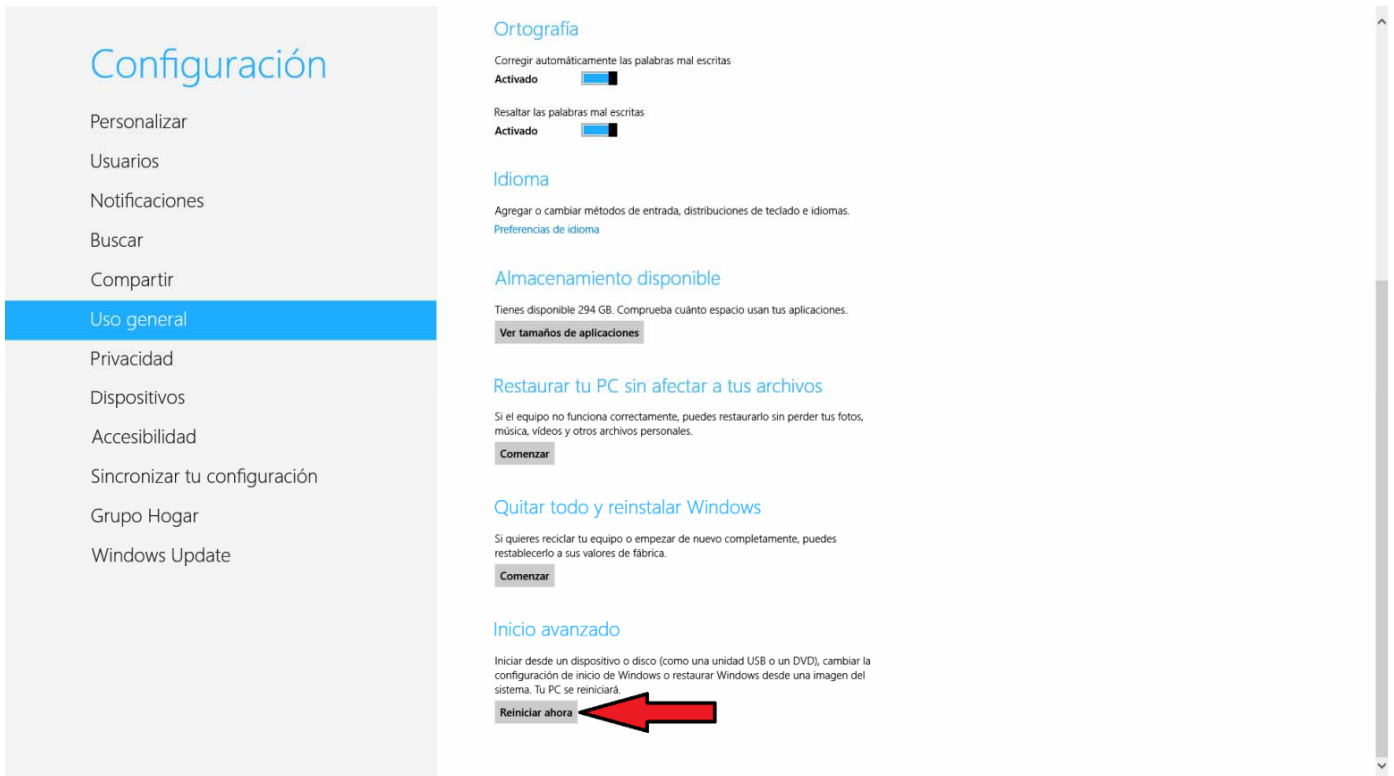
Configuración

Personalizar
Usuarios
Notificaciones
Buscar
Compartir
Uso general
Privacidad
Dispositivos
Accesibilidad
Sincronizar tu configuración
Grupo Hogar
Windows Update

Ortografía

Corregir automáticamente las palabras mal escritas
Activado

Resaltar las palabras mal escritas
Activado

Idioma

Agregar o cambiar métodos de entrada, distribuciones de teclado e idiomas.
Preferencias de idioma

Almacenamiento disponible

Tienes disponible 294 GB. Comprueba cuánto espacio usan tus aplicaciones.
Ver tamaños de aplicaciones

Restaurar tu PC sin afectar a tus archivos

Si el equipo no funciona correctamente, puedes restaurarlo sin perder tus fotos, música, vídeos y otros archivos personales.
Comenzar

Quitar todo y reinstalar Windows

Si quieres reciclar tu equipo o empezar de nuevo completamente, puedes restablecerlo a sus valores de fábrica.
Comenzar

Inicio avanzado

Iniciar desde un dispositivo o disco (como una unidad USB o un DVD), cambiar la configuración de inicio de Windows o restaurar Windows desde una imagen del sistema. Tu PC se reiniciará.
Reiniciar ahora